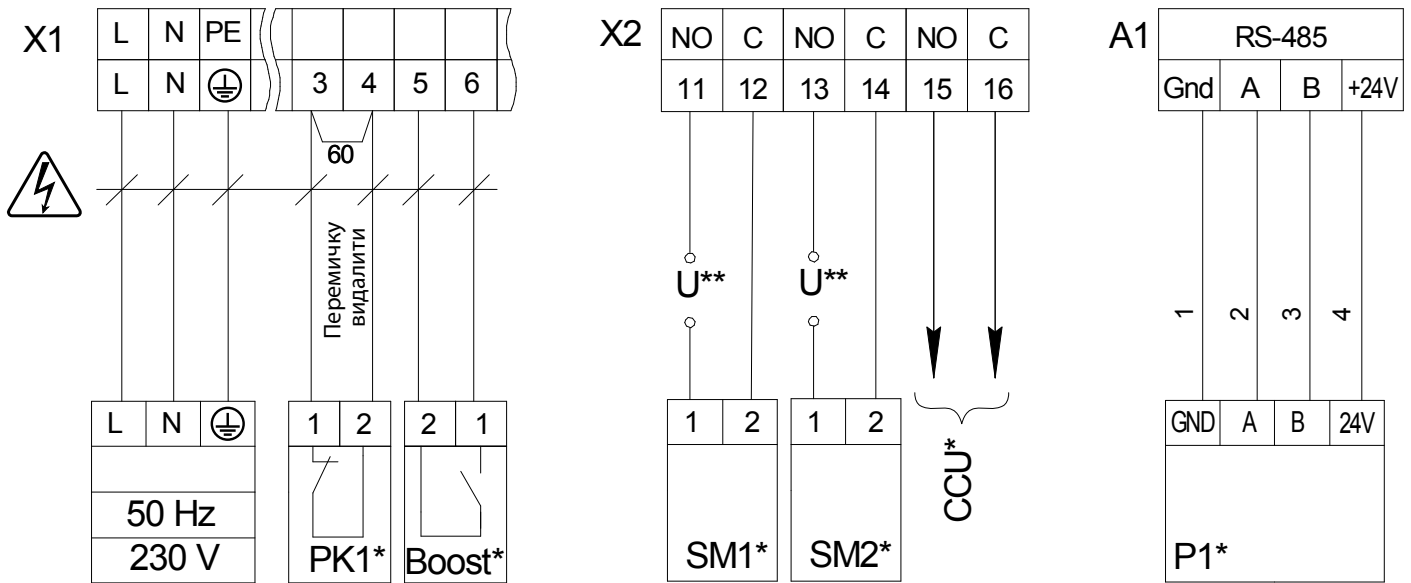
X1

| L | N | PE | | | | |
|---|---|---|---|---|---|---|
| L | N | ⏚ | 3 | 4 | 5 | 6 |

60

Перемичку видалити

| L | N | ⏚ |
|---|---|---|

50 Hz

230 V

| 1 | 2 |
|---|---|

PK1*

| 2 | 1 |
|---|---|

Boost*

X2

| NO | C | NO | C | NO | C |
|---|---|---|---|---|---|
| 11 | 12 | 13 | 14 | 15 | 16 |

U**

U**

| 1 | 2 |
|---|---|

SM1*

| 1 | 2 |
|---|---|

SM2*

CCU*

A1

| RS-485 | | | |
|---|---|---|---|
| Gnd | A | B | +24V |

1 2 3 4

| GND | A | B | 24V |
|---|---|---|---|

P1*